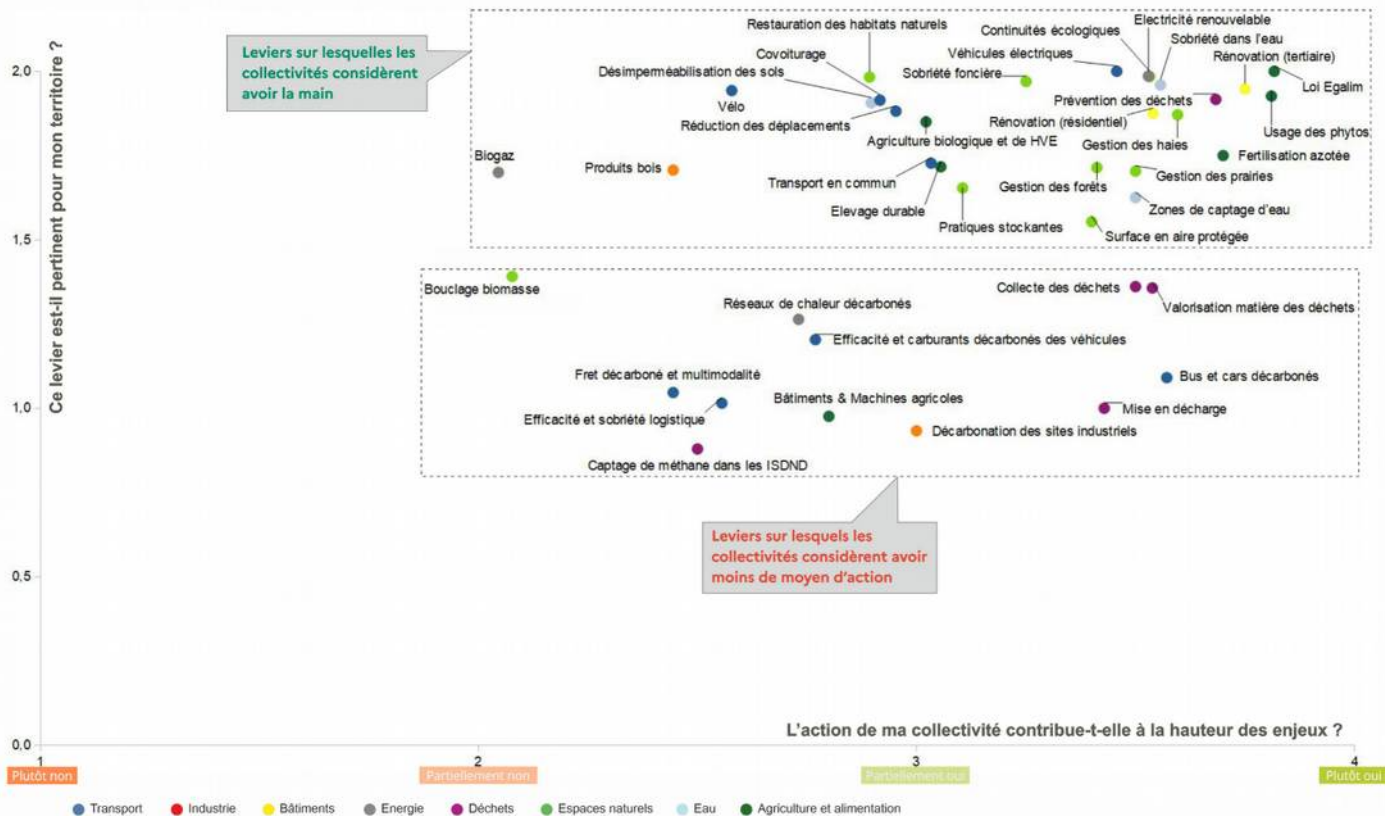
Ce levier est-il pertinent pour mon territoire ?

Leviers sur lesquelles les collectivités considèrent avoir la main

Restauration des habitats naturels
Continuités écologiques
Electricité renouvelable
Sobriété dans l'eau
Covoiturage
Véhicules électriques
Rénovation (tertiaire)
Désimperméabilisation des sols
Sobriété foncière
Loi Egalim
Vélo
Prévention des déchets
Rénovation (résidentiel)
Réduction des déplacements
Usage des phytos
Agriculture biologique et de HVE
Gestion des haies
Biogaz
Produits bois
Fertilisation azotée
Transport en commun
Gestion des forêts
Gestion des prairies
Elevage durable
Zones de captage d'eau
Pratiques stockantes
Surface en aire protégée

Bouclage biomasse
Collecte des déchets
Réseaux de chaleur décarbonés
Valorisation matière des déchets
Efficacité et carburants décarbonés des véhicules
Fret décarboné et multimodalité
Bus et cars décarbonés
Bâtiments & Machines agricoles
Efficacité et sobriété logistique
Mise en décharge
Décarbonation des sites industriels
Captage de méthane dans les ISDND

Leviers sur lesquels les collectivités considèrent avoir moins de moyen d'action

2,0
1,5
1,0
0,5
0,0

L'action de ma collectivité contribue-t-elle à la hauteur des enjeux ?

1
2
3
4
Plutôt non
Partiellement non
Partiellement oui
Plutôt oui

Transport
Industrie
Bâtiments
Energie
Déchets
Espaces naturels
Eau
Agriculture et alimentation